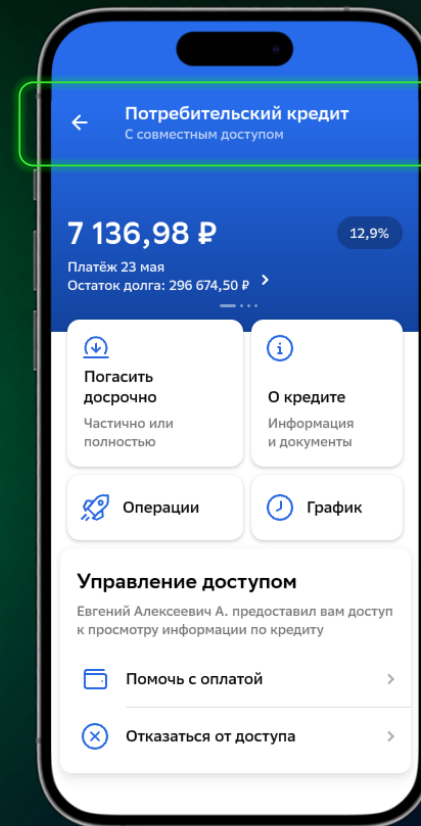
Потребительский кредит
С совместным доступом

7 136,98 ₽
12,9%
Платёж 23 мая
Остаток долга: 296 674,50 ₽

Погасить досрочно
Частично или полностью

О кредите
Информация и документы

Операции

График

Управление доступом
Евгений Алексеевич А. предоставил вам доступ к просмотру информации по кредиту

Помочь с оплатой

Отказаться от доступа